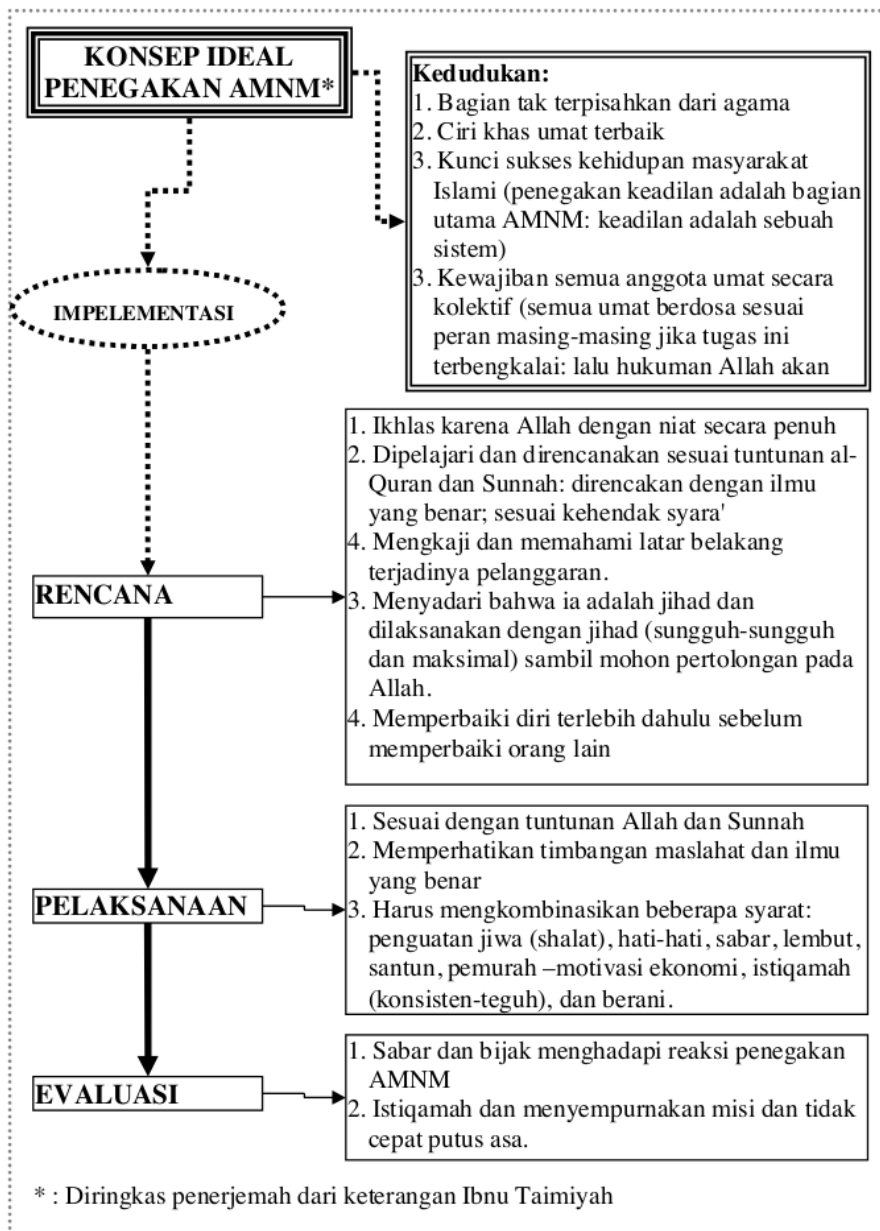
KONSEP IDEAL PENEGAKAN AMNM*

Kedudukan:
1. Bagian tak terpisahkan dari agama
2. Ciri khas umat terbaik
3. Kunci sukses kehidupan masyarakat Islami (penegakan keadilan adalah bagian utama AMNM: keadilan adalah sebuah sistem)
3. Kewajiban semua anggota umat secara kolektif (semua umat berdosa sesuai peran masing-masing jika tugas ini terbengkalai: lalu hukuman Allah akan

IMPELEMENTASI

RENCANA

1. Ikhlas karena Allah dengan niat secara penuh
2. Dipelajari dan direncanakan sesuai tuntunan al-Quran dan Sunnah: direncakan dengan ilmu yang benar; sesuai kehendak syara'
4. Mengkaji dan memahami latar belakang terjadinya pelanggaran.
3. Menyadari bahwa ia adalah jihad dan dilaksanakan dengan jihad (sungguh-sungguh dan maksimal) sambil mohon pertolongan pada Allah.
4. Memperbaiki diri terlebih dahulu sebelum memperbaiki orang lain

PELAKSANAAN

1. Sesuai dengan tuntunan Allah dan Sunnah
2. Memperhatikan timbangan maslahat dan ilmu yang benar
3. Harus mengkombinasikan beberapa syarat: penguatan jiwa (shalat), hati-hati, sabar, lembut, santun, pemurah –motivasi ekonomi, istiqamah (konsisten-teguh), dan berani.

EVALUASI

1. Sabar dan bijak menghadapi reaksi penegakan AMNM
2. Istiqamah dan menyempurnakan misi dan tidak cepat putus asa.

* : Diringkas penerjemah dari keterangan Ibnu Taimiyah